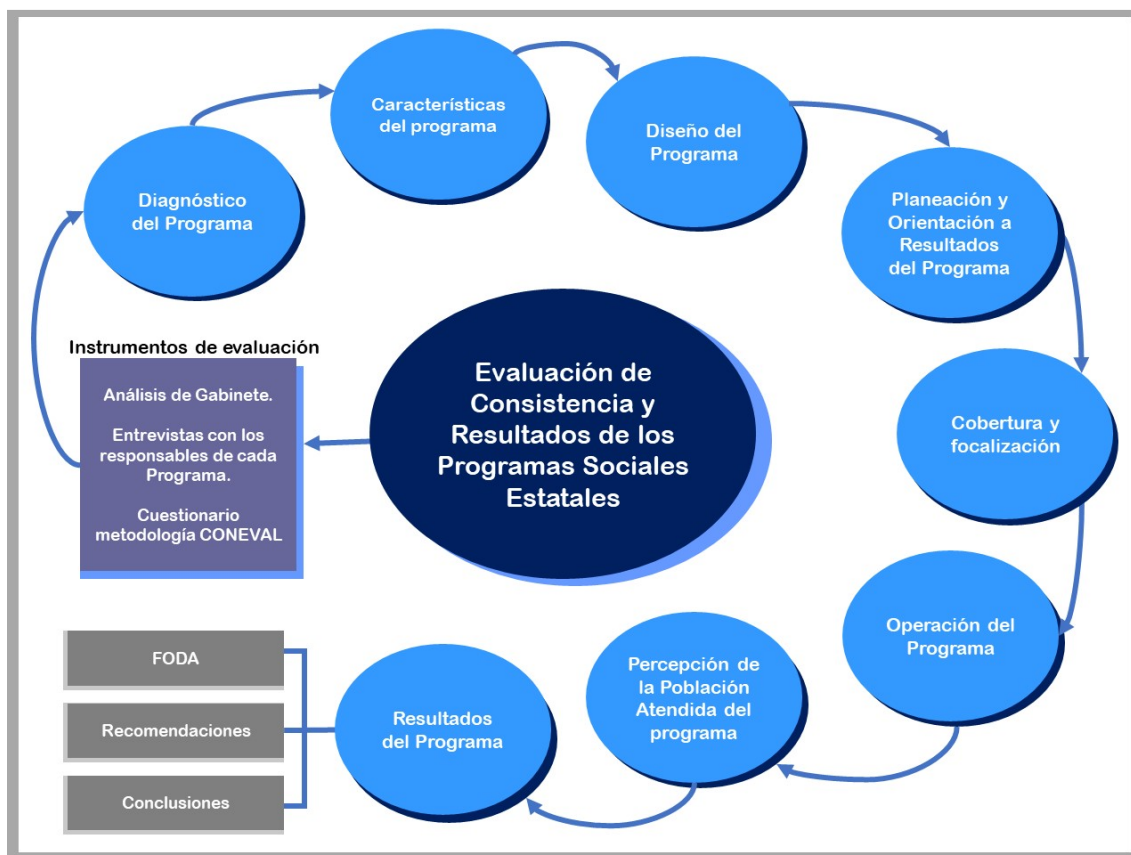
Características del programa

Diseño del Programa

Diagnóstico del Programa

Planeación y Orientación a Resultados del Programa

Instrumentos de evaluación

Análisis de Gabinete.

Entrevistas con los responsables de cada Programa.

Cuestionario metodología CONEVAL

Evaluación de Consistencia y Resultados de los Programas Sociales Estatales

Cobertura y focalización

Operación del Programa

FODA

Recomendaciones

Conclusiones

Resultados del Programa

Percepción de la Población Atendida del programa